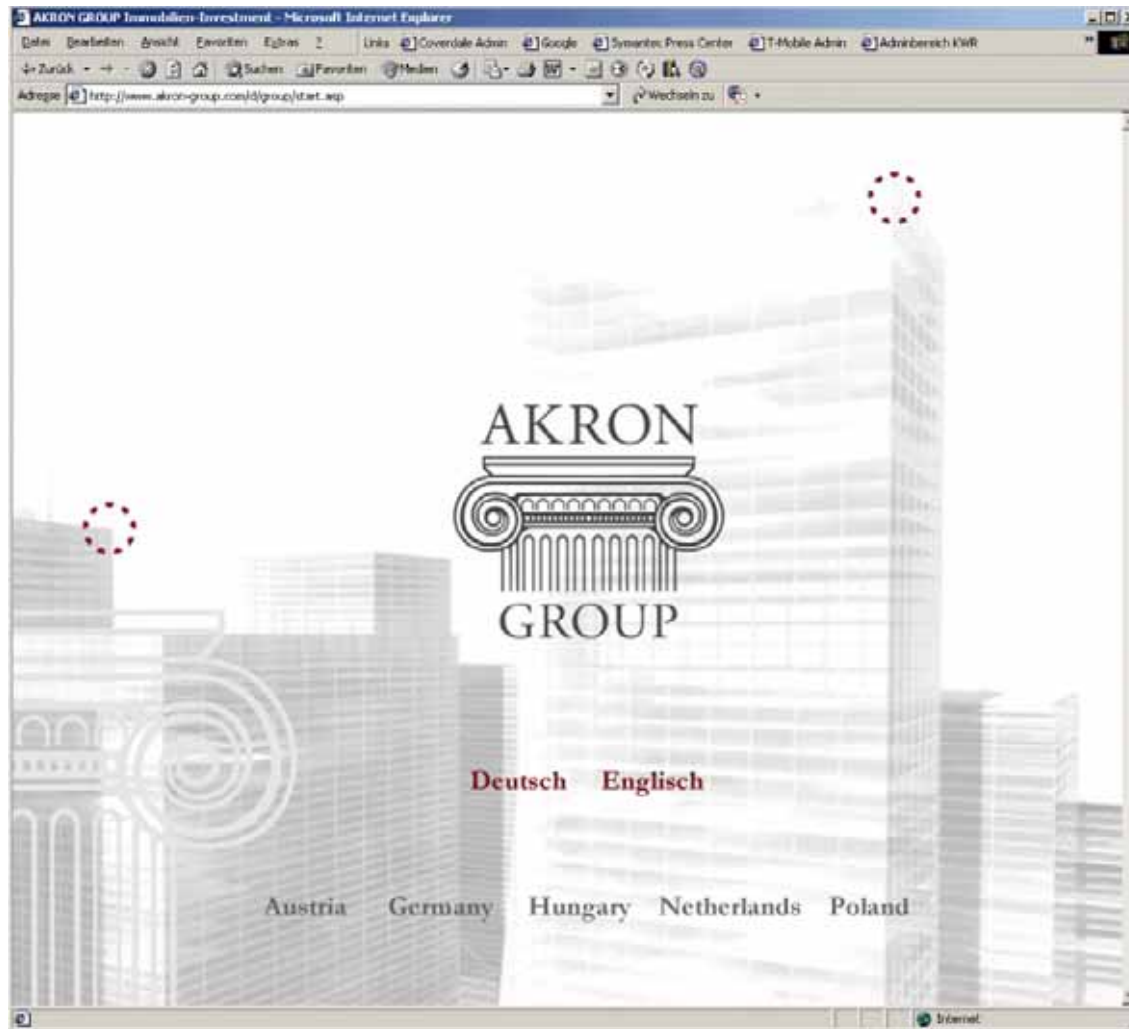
AKRON GROUP Immobilien-Investment - Microsoft Internet Explorer

Datei Bearbeiten Ansicht Favoriten Extras ? Links Coverdale Admin Google Symantec Press Center T-Mobile Admin Adminbereich KWR

Zurück Suchen Favoriten Medien

Adresse http://www.akron-group.com/d/group/start.asp Wechseln zu

AKRON GROUP

Deutsch Englisch

Austria Germany Hungary Netherlands Poland

Internet